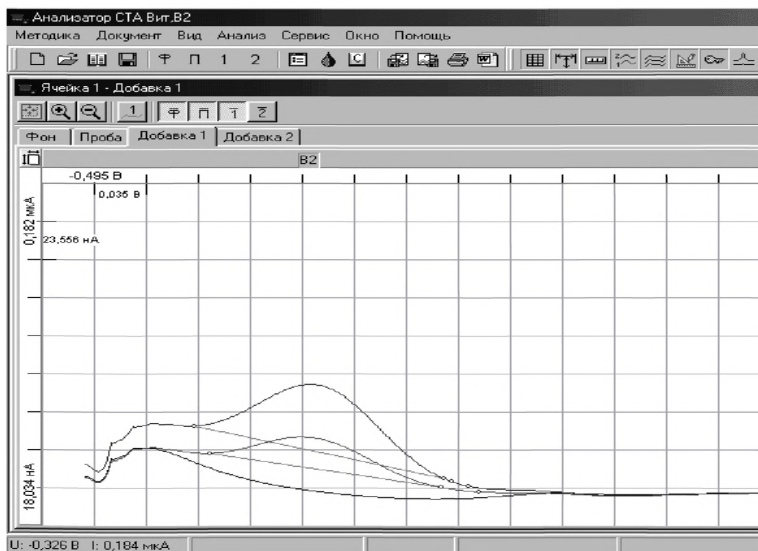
Анализатор СТА Вит.В2

Методика Документ Вид Анализ Сервис Окно Помощь

П 1 2

Ячейка 1 - Добавка 1

1

Фон Проба Добавка 1 Добавка 2

В2

-0,495 В

0,035 В

0,182 мкА

23,556 нА

18,034 нА

U: -0,326 В I: 0,184 мкА